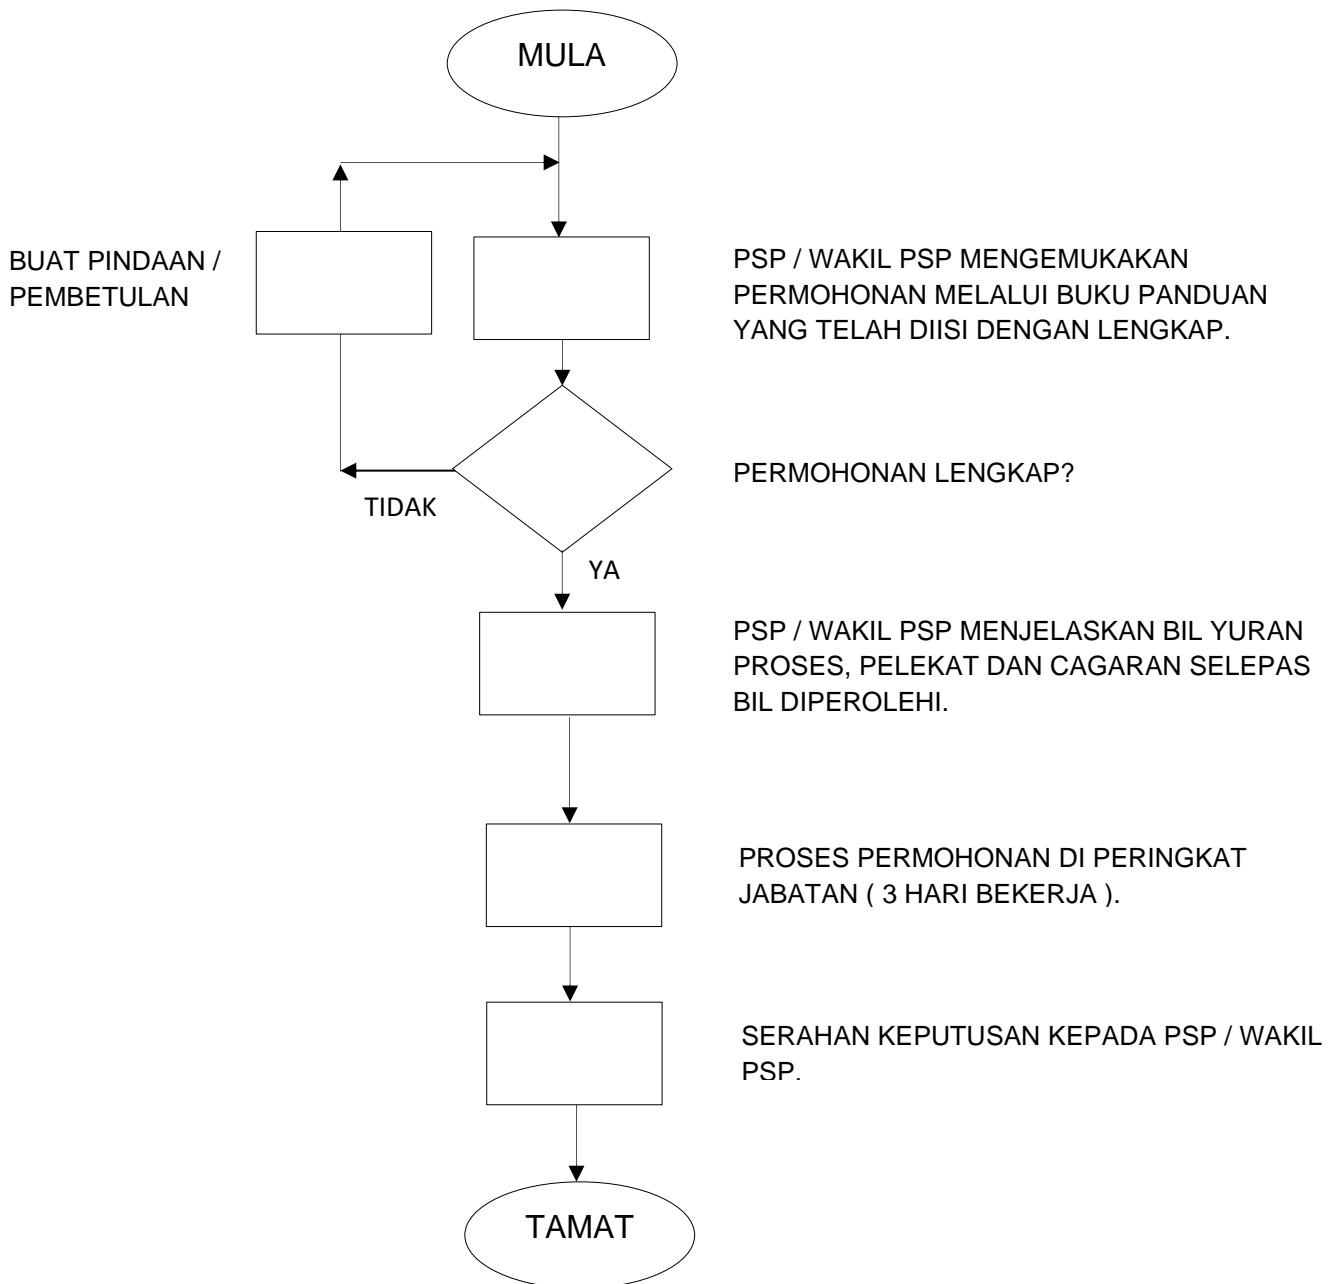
MULA

BUAT PINDAAN / PEMBETULAN

PSP / WAKIL PSP MENGEMUKAKAN PERMOHONAN MELALUI BUKU PANDUAN YANG TELAH DIISI DENGAN LENGKAP.

PERMOHONAN LENGKAP?

TIDAK

YA

PSP / WAKIL PSP MENJELASKAN BIL YURAN PROSES, PELEKAT DAN CAGARAN SELEPAS BIL DIPEROLEHI.

PROSES PERMOHONAN DI PERINGKAT JABATAN ( 3 HARI BEKERJA ).

SERAHAN KEPUTUSAN KEPADA PSP / WAKIL PSP.

TAMAT